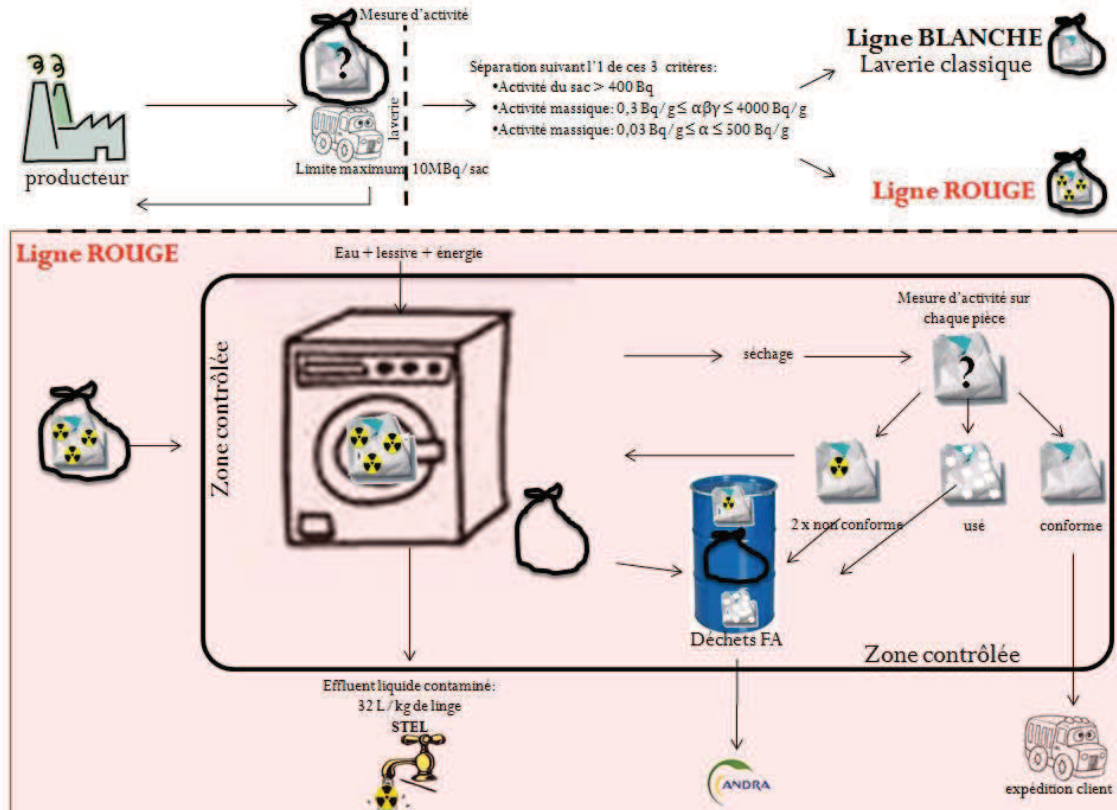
producteur

Mesure d'activité

?

laverie

Limite maximum 10MBq/sac

Séparation suivant l'1 de ces 3 critères:
•Activité du sac > 400 Bq
•Activité massique: 0,3 Bq/g ≤ αβγ ≤ 4000 Bq/g
•Activité massique: 0,03 Bq/g ≤ α ≤ 500 Bq/g

Ligne BLANCHE
Laverie classique

Ligne ROUGE

Ligne ROUGE

Eau + lessive + énergie

Zone contrôlée

séchage

Mesure d'activité sur chaque pièce

?

2 x non conforme

usé

conforme

Déchets FA

Zone contrôlée

Effluent liquide contaminé:
32 L/kg de linge
STEL

ANDRA

expédition client